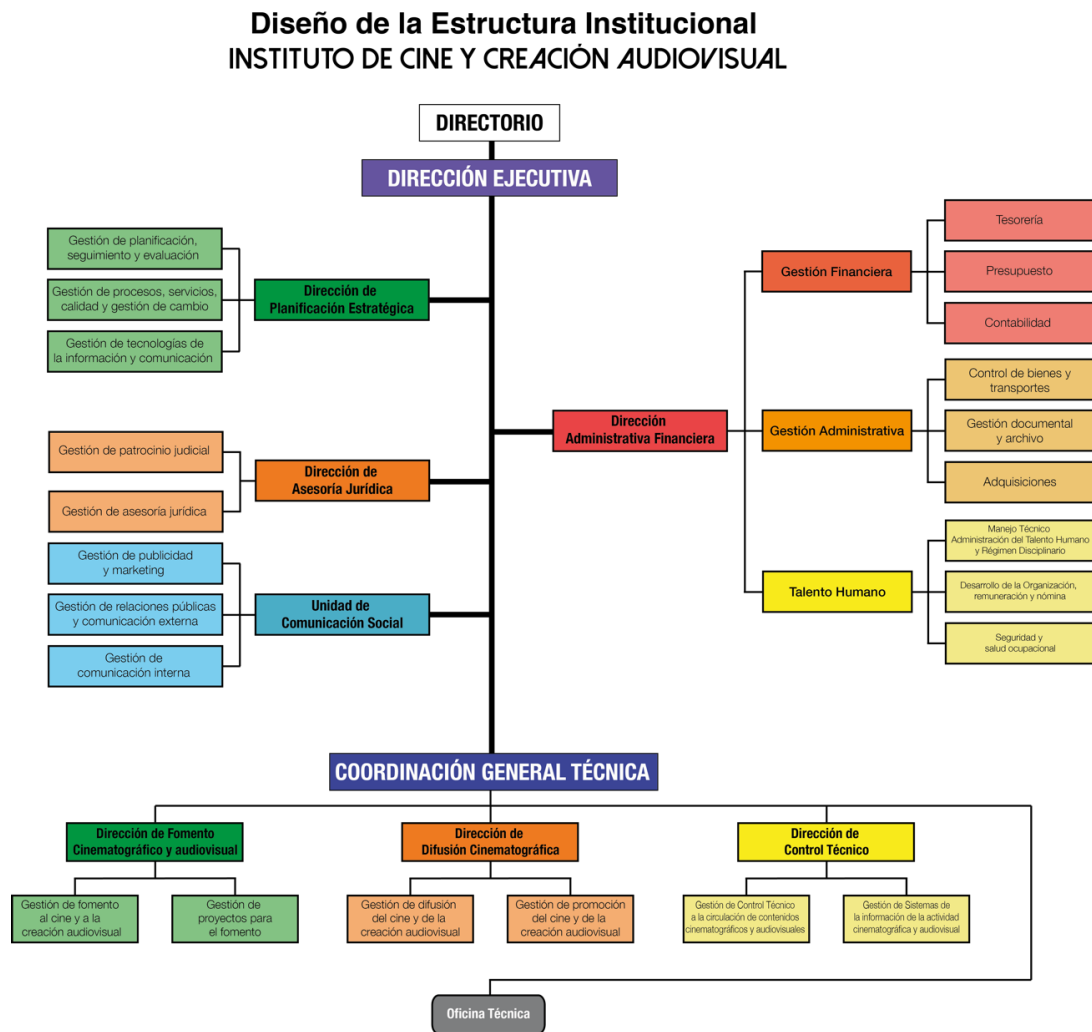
Diseño de la Estructura Institucional
INSTITUTO DE CINE Y CREACIÓN AUDIOVISUAL

DIRECTORIO

DIRECCIÓN EJECUTIVA

Gestión de planificación, seguimiento y evaluación

Gestión de procesos, servicios, calidad y gestión de cambio

Gestión de tecnologías de la información y comunicación

Dirección de Planificación Estratégica

Gestión de patrocinio judicial

Gestión de asesoría jurídica

Dirección de Asesoría Jurídica

Gestión de publicidad y marketing

Gestión de relaciones públicas y comunicación externa

Gestión de comunicación interna

Unidad de Comunicación Social

Dirección Administrativa Financiera

Gestión Financiera

Tesorería

Presupuesto

Contabilidad

Gestión Administrativa

Control de bienes y transportes

Gestión documental y archivo

Adquisiciones

Talento Humano

Manejo Técnico Administración del Talento Humano y Régimen Disciplinario

Desarrollo de la Organización, remuneración y nómina

Seguridad y salud ocupacional

COORDINACIÓN GENERAL TÉCNICA

Dirección de Fomento Cinematográfico y audiovisual

Gestión de fomento al cine y a la creación audiovisual

Gestión de proyectos para el fomento

Dirección de Difusión Cinematográfica

Gestión de difusión del cine y de la creación audiovisual

Gestión de promoción del cine y de la creación audiovisual

Dirección de Control Técnico

Gestión de Control Técnico a la circulación de contenidos cinematográficos y audiovisuales

Gestión de Sistemas de la información de la actividad cinematográfica y audiovisual

Oficina Técnica